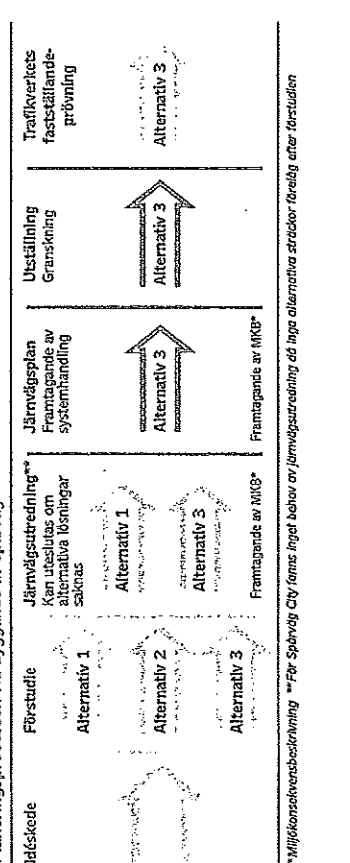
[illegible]ldskede

Förstudie

Alternativ 1

Alternativ 2

Alternativ 3

Järnvägsutredning**
Kan uteslutas om alternativa lösningar saknas

Alternativ 1

Alternativ 3

Framtagande av MKB*

Järnvägsplan
Framtagande av systemhandling

Alternativ 3

Framtagande av MKB*

Utställning
Granskning

Alternativ 3

Trafikverkets fastställandeprövning

Alternativ 3

*Miljökonsekvensbeskrivning **För Spårväg City fanns inget behov av järnvägsutredning då inga alternativa sträckor förelåg efter förstudien